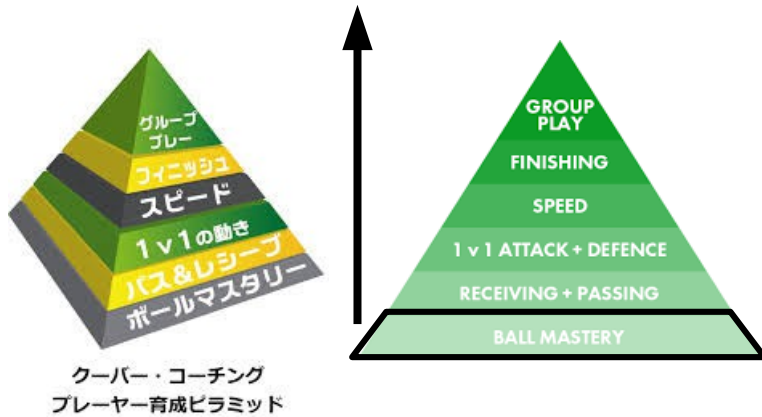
グループ
プレー
フィニッシュ
スピード
1v1の動き
パス&レシーブ
ボールマスタリー

クーバー・コーチング
プレーヤー育成ピラミッド

GROUP PLAY
FINISHING
SPEED
1 v 1 ATTACK + DEFENCE
RECEIVING + PASSING
BALL MASTERY